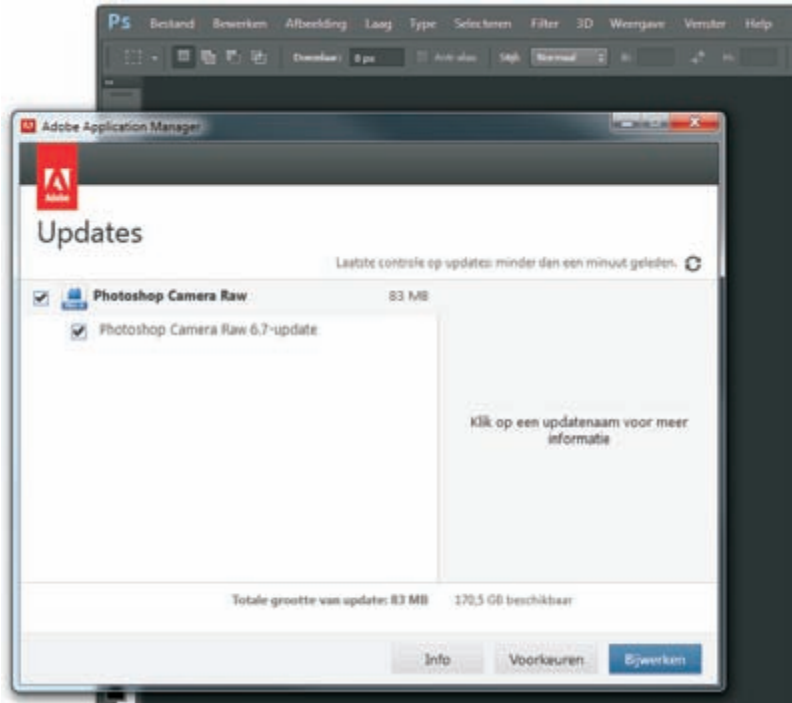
Ps Bestand Bewerken Afbeelding Laag Type Selecteren Filter 3D Weergave Venster Help

Doezelaar: 0 px Anti-alias Stijl: Normaal B: H:

Adobe Application Manager

Adobe

Updates

Laatste controle op updates: minder dan een minuut geleden.

Photoshop Camera Raw 83 MB

Photoshop Camera Raw 6.7-update

Klik op een updatenaam voor meer informatie

Totale grootte van update: 83 MB 170,5 GB beschikbaar

Info Voorkeuren Bijwerken